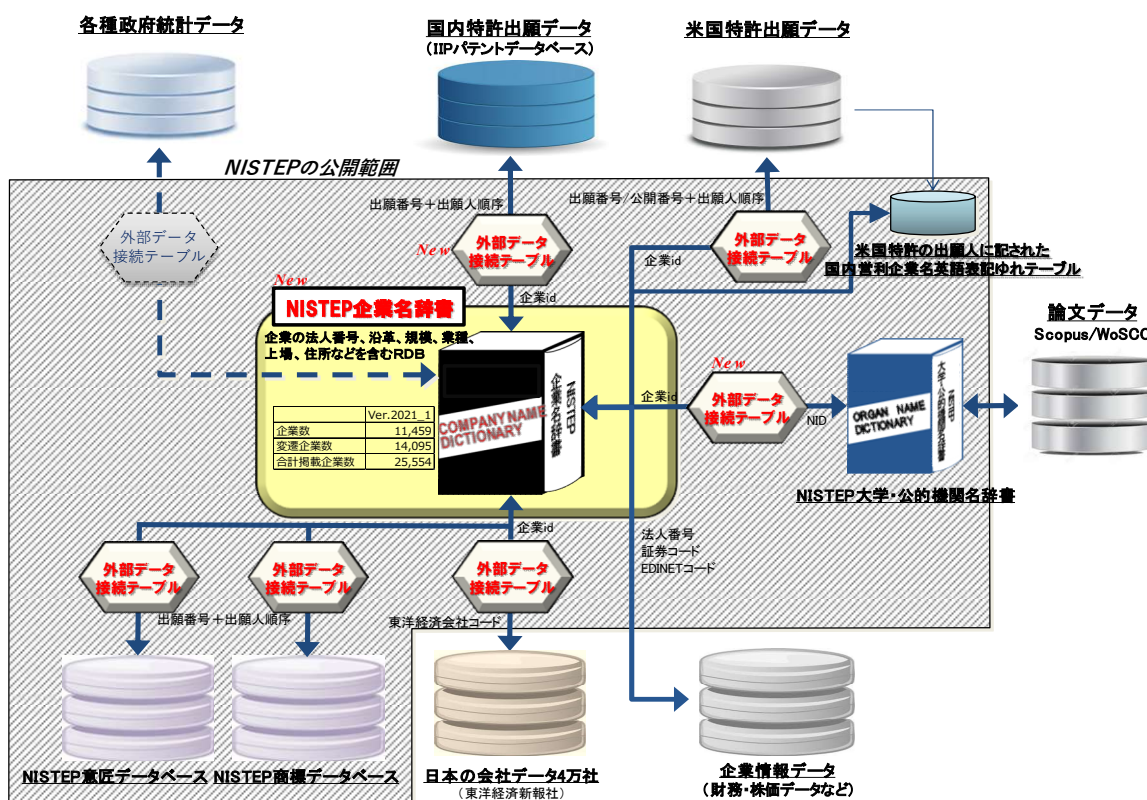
各種政府統計データ

国内特許出願データ
(IIPパテントデータベース)

米国特許出願データ

NISTEPの公開範囲

出願番号＋出願人順序

出願番号/公開番号＋出願人順序

外部データ接続テーブル

New
外部データ接続テーブル

企業id

外部データ接続テーブル

米国特許の出願人に記された国内営利企業名英語表記ゆれテーブル

New
NISTEP企業名辞書

企業id

企業の法人番号、沿革、規模、業種、上場、住所などを含むRDB

| | Ver.2021_1 |
|---|---|
| 企業数 | 11,459 |
| 変遷企業数 | 14,095 |
| 合計掲載企業数 | 25,554 |

COMPANY NAME DICTIONARY
NISTEP 企業名辞書

企業id

New
外部データ接続テーブル

NID

ORGAN NAME DICTIONARY
NISTEP 大学・公的機関名辞書

論文データ
Scopus/WoSCC

NISTEP大学・公的機関名辞書

企業id

法人番号
証券コード
EDINETコード

外部データ接続テーブル

外部データ接続テーブル

外部データ接続テーブル

出願番号＋出願人順序

東洋経済会社コード

NISTEP意匠データベース

NISTEP商標データベース

日本の会社データ4万社
(東洋経済新報社)

企業情報データ
(財務・株価データなど)